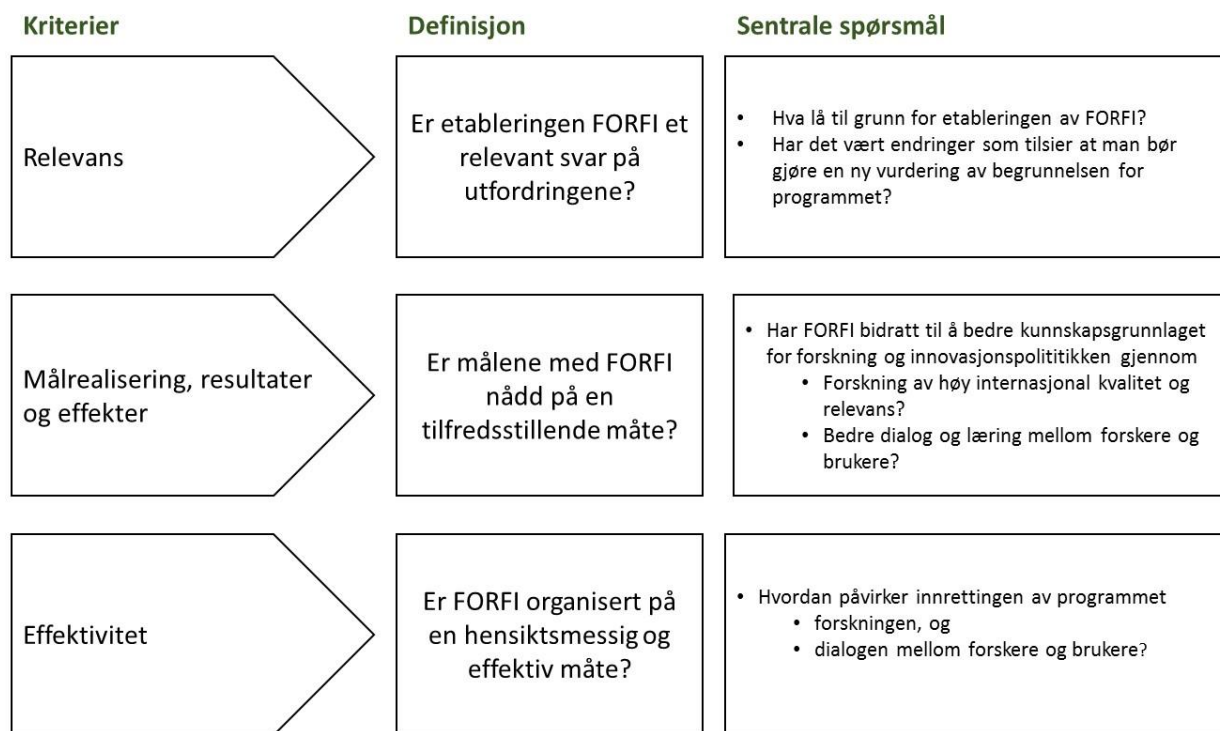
Kriterier

Definisjon

Sentrale spørsmål

Relevans

Er etableringen FORFI et relevant svar på utfordringene?

- Hva lå til grunn for etableringen av FORFI?
- Har det vært endringer som tilsier at man bør gjøre en ny vurdering av begrunnelsen for programmet?

Målrealisering, resultater og effekter

Er målene med FORFI nådd på en tilfredsstillende måte?

- Har FORFI bidratt til å bedre kunnskapsgrunnlaget for forskning og innovasjonspolitikken gjennom
  - Forskning av høy internasjonal kvalitet og relevans?
  - Bedre dialog og læring mellom forskere og brukere?

Effektivitet

Er FORFI organisert på en hensiktsmessig og effektiv måte?

- Hvordan påvirker innrettingen av programmet
  - forskningen, og
  - dialogen mellom forskere og brukere?